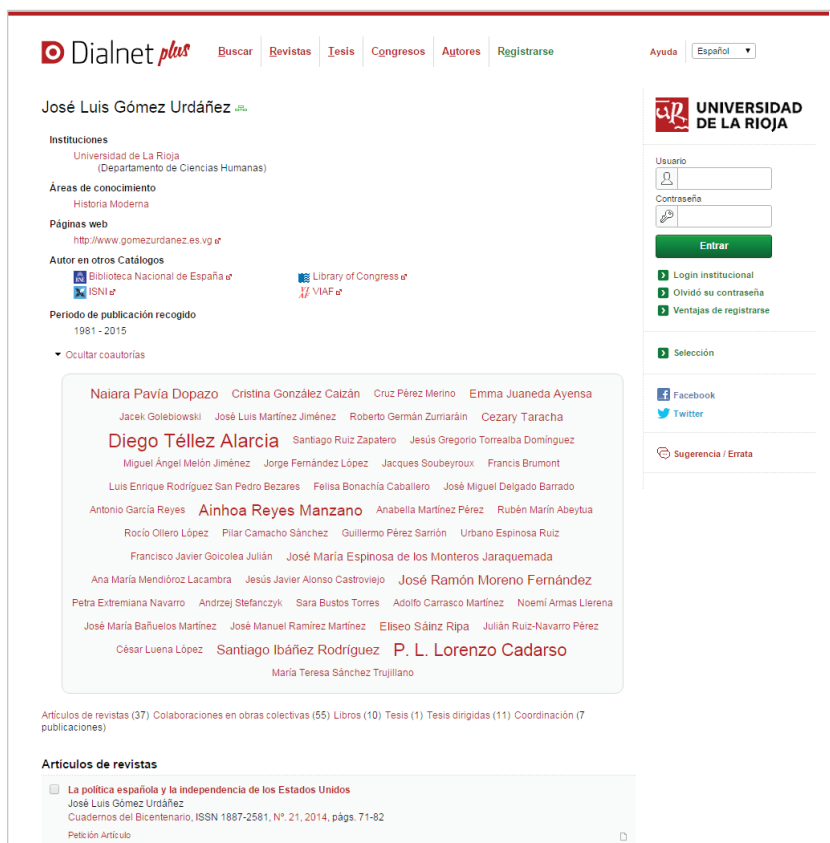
Dialnet plus Buscar Revistas Tesis Congresos Autores Registrarse Ayuda Español

José Luis Gómez Urdáñez

Instituciones
Universidad de La Rioja
(Departamento de Ciencias Humanas)

Áreas de conocimiento
Historia Moderna

Páginas web
http://www.gomezurdanez.es.vg

Autor en otros Catálogos
Biblioteca Nacional de España
Library of Congress
ISNI
VIAF

Periodo de publicación recogido
1981 - 2015

Ocultar coautorías

Naiara Pavía Dopazo Cristina González Caizán Cruz Pérez Merino Emma Juaneda Ayensa Jacek Golebiowski José Luis Martínez Jiménez Roberto Germán Zurriarain Cezary Taracha Diego Téllez Alarcia Santiago Ruiz Zapatero Jesús Gregorio Torrealba Domínguez Miguel Ángel Melón Jiménez Jorge Fernández López Jacques Soubeyroux Francis Brumont Luis Enrique Rodríguez San Pedro Bezares Felisa Bonachía Caballero José Miguel Delgado Barrado Antonio García Reyes Ainhoa Reyes Manzano Anabella Martínez Pérez Rubén Marín Abeytua Rocío Ollero López Pilar Camacho Sánchez Guillermo Pérez Sarrión Urbano Espinosa Ruiz Francisco Javier Goicolea Julián José María Espinosa de los Monteros Jaraquemada Ana María Mendioroz Lacambra Jesús Javier Alonso Castroviejo José Ramón Moreno Fernández Petra Extremiana Navarro Andrzej Stefanczyk Sara Bustos Torres Adolfo Carrasco Martínez Noemí Armas Llerena José María Bañuelos Martínez José Manuel Ramírez Martínez Eliseo Sáinz Ripa Julián Ruiz-Navarro Pérez César Luena López Santiago Ibáñez Rodríguez P. L. Lorenzo Cadarso María Teresa Sánchez Trujillano

Artículos de revistas (37) Colaboraciones en obras colectivas (55) Libros (10) Tesis (1) Tesis dirigidas (11) Coordinación (7 publicaciones)

Artículos de revistas

La política española y la independencia de los Estados Unidos
José Luis Gómez Urdáñez
Cuadernos del Bicentenario, ISSN 1887-2581, Nº. 21, 2014, págs. 71-82
Petición Artículo

UNIVERSIDAD DE LA RIOJA
Usuario
Contraseña
Entrar
Login institucional
Olvidó su contraseña
Ventajas de registrarse
Selección
Facebook
Twitter
Sugerencia / Errata